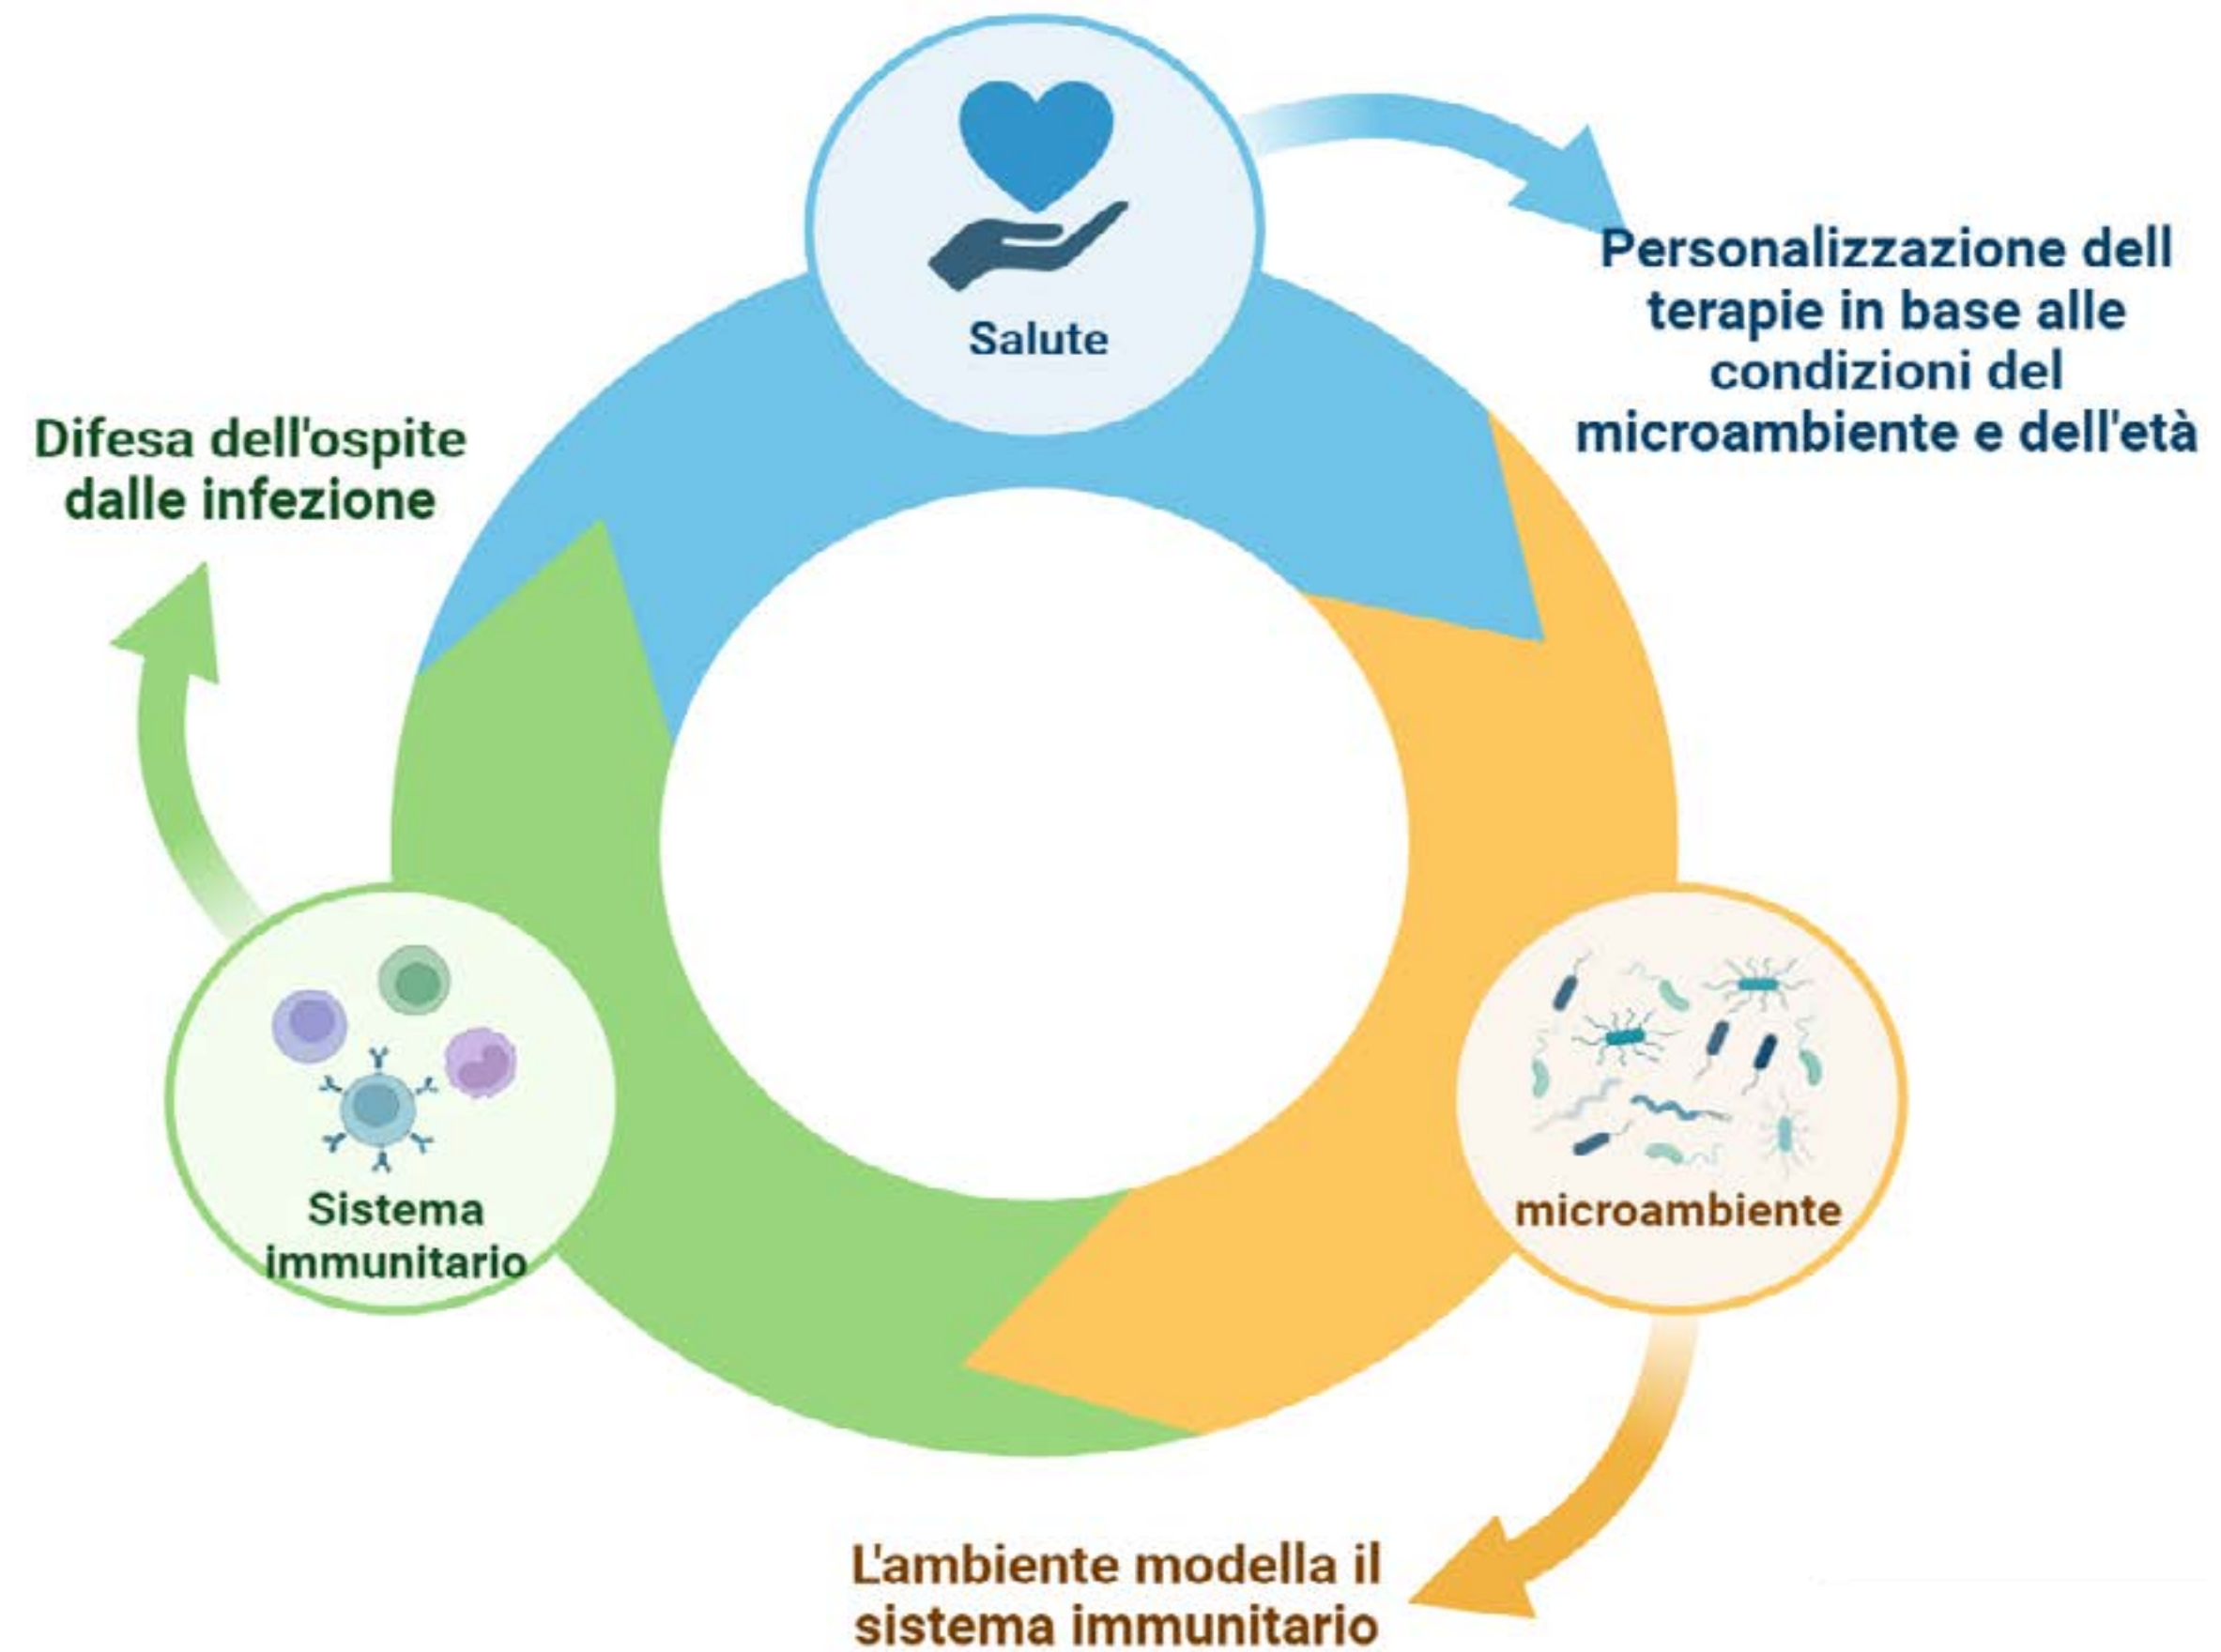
Salute

Personalizzazione dell terapie in base alle condizioni del microambiente e dell'età

Difesa dell'ospite dalle infezione

Sistema immunitario

microambiente

L'ambiente modella il sistema immunitario